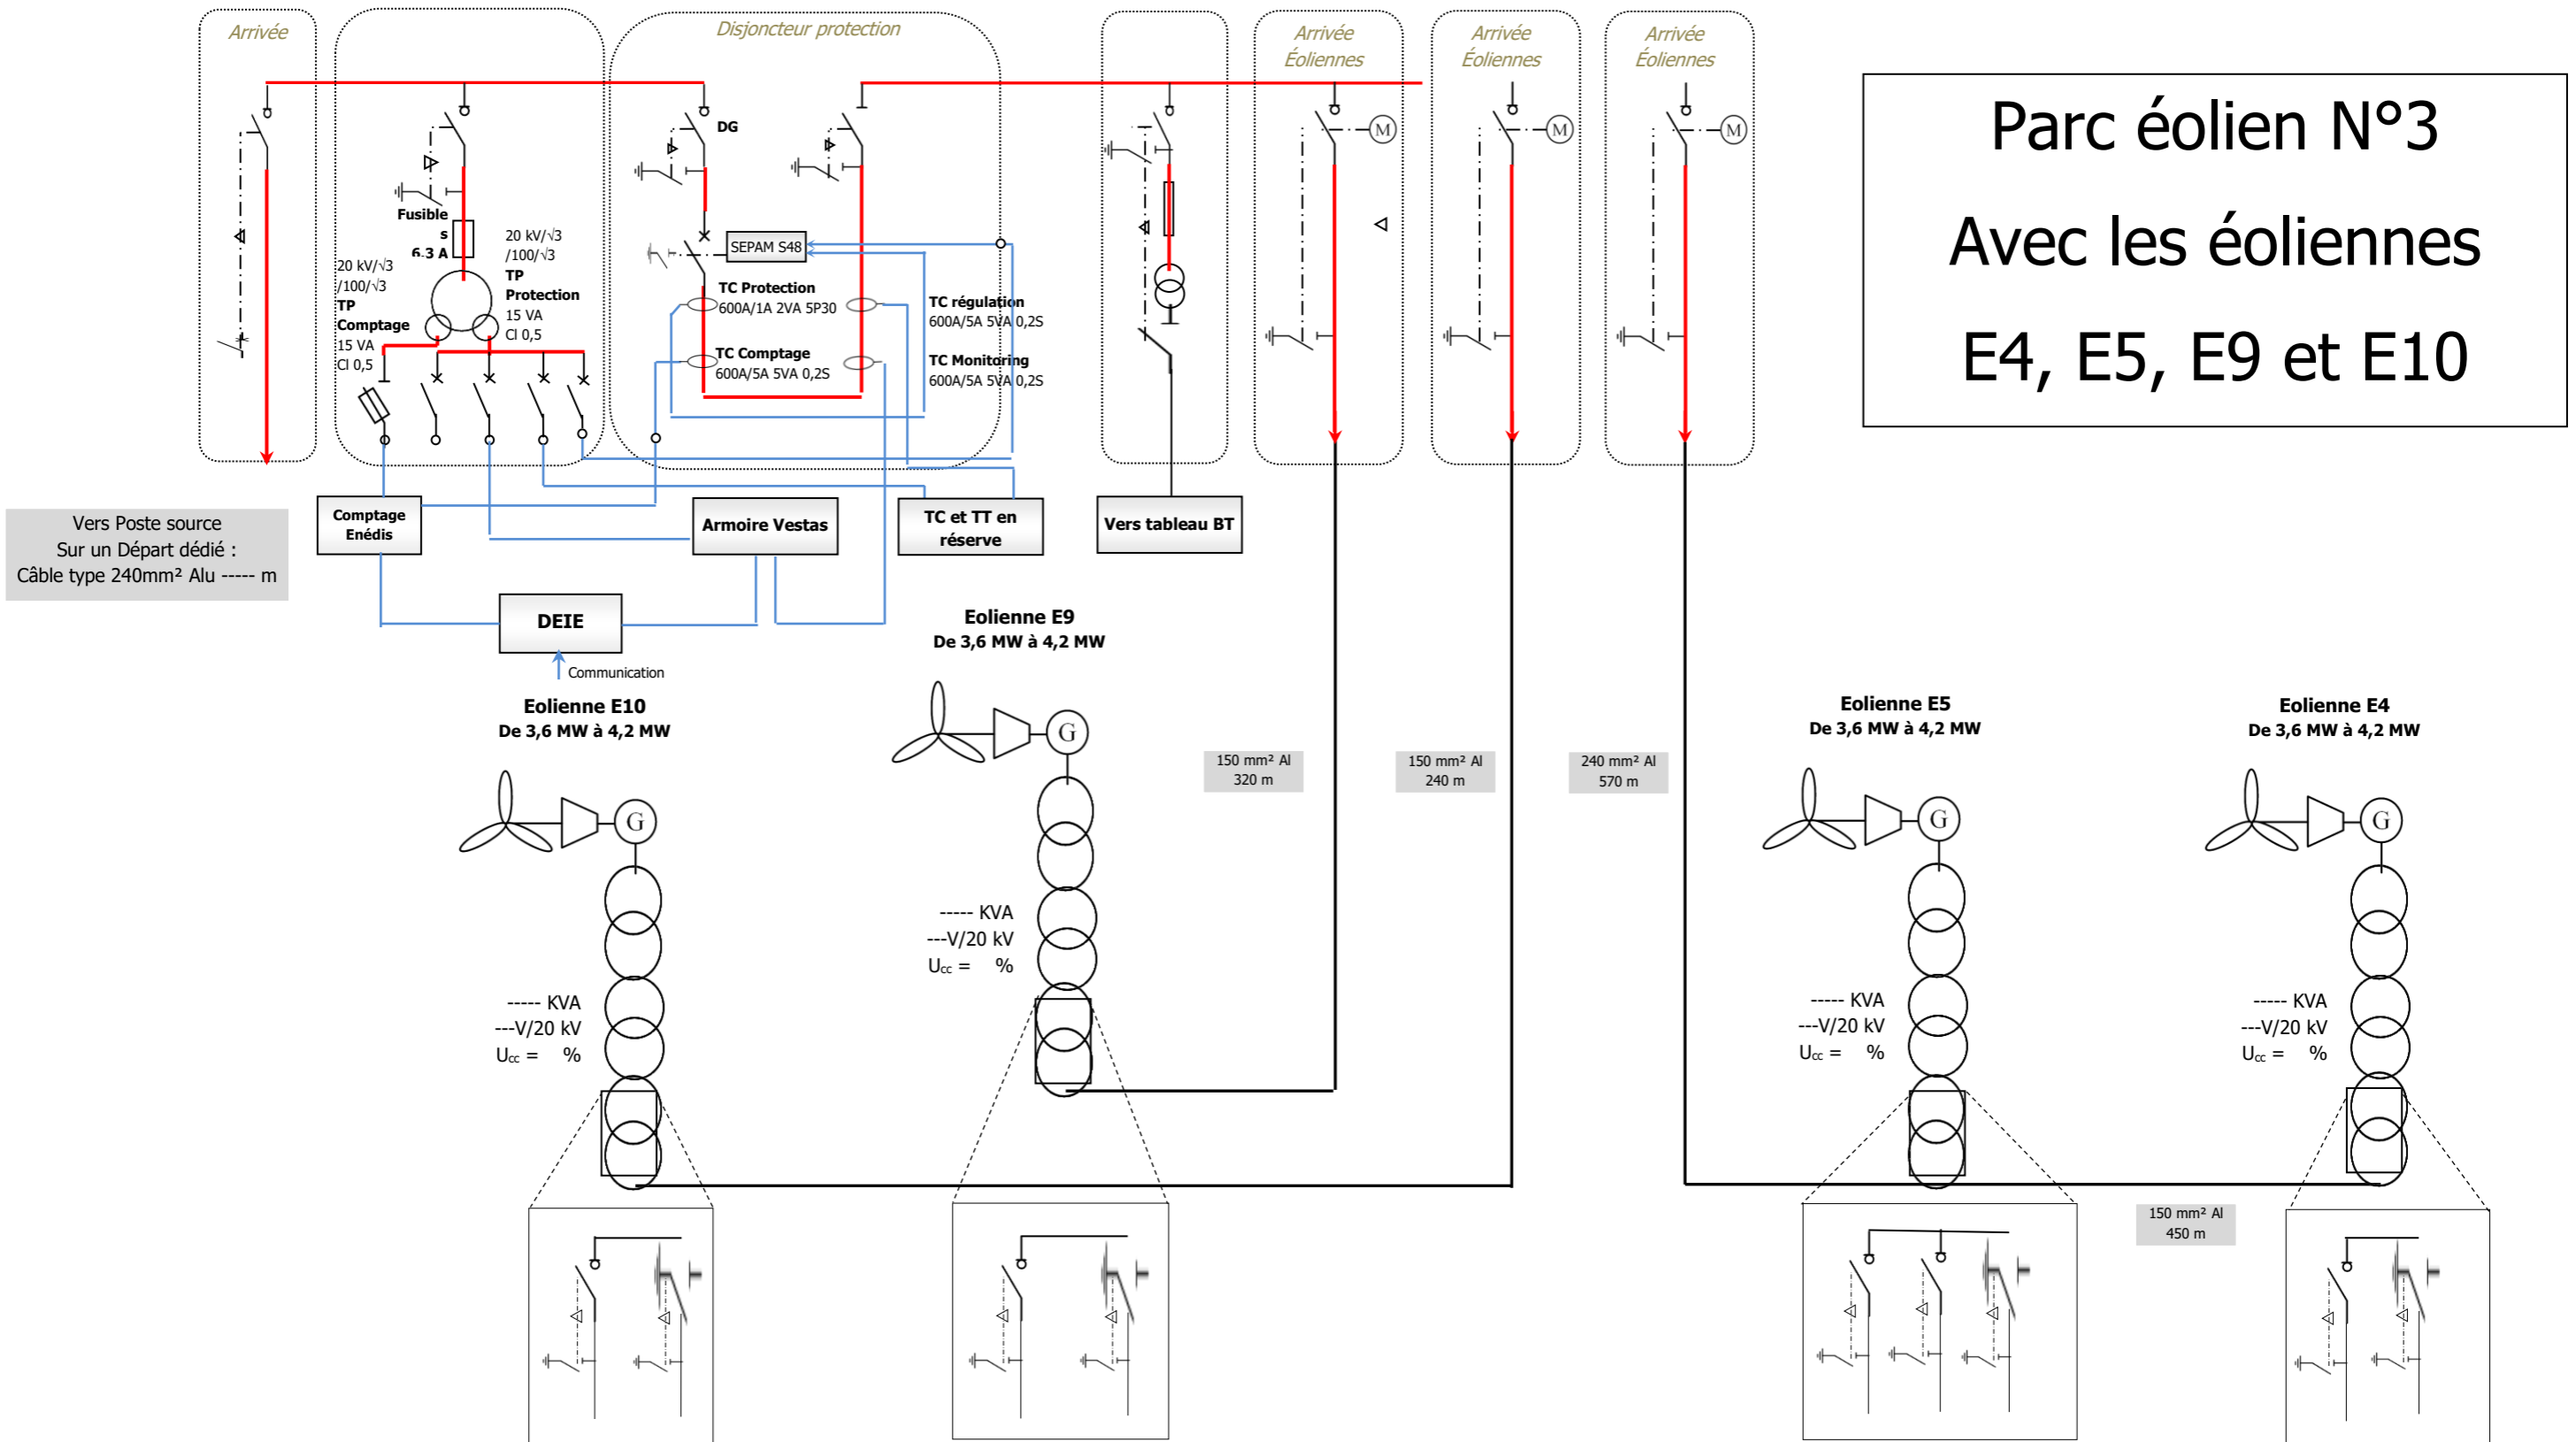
Arrivée

Disjoncteur protection

Arrivée Éoliennes

Arrivée Éoliennes

Arrivée Éoliennes

Parc éolien N°3

Avec les éoliennes

E4, E5, E9 et E10

DG

Fusibles 6.3 A

SEPAM S48

20 kV/√3 /100/√3 TP Protection 15 VA Cl 0,5

20 kV/√3 /100/√3 TP Comptage 15 VA Cl 0,5

TC Protection 600A/1A 2VA 5P30

TC Comptage 600A/5A 5VA 0,2S

TC régulation 600A/5A 5VA 0,2S

TC Monitoring 600A/5A 5VA 0,2S

M

M

M

Vers Poste source
Sur un Départ dédié :
Câble type 240mm² Alu ----- m

Comptage Enédis

Armoire Vestas

TC et TT en réserve

Vers tableau BT

DEIE

Communication

Eolienne E9
De 3,6 MW à 4,2 MW

G

----- KVA
---V/20 kV
$U_{cc}$ = %

Eolienne E10
De 3,6 MW à 4,2 MW

G

----- KVA
---V/20 kV
$U_{cc}$ = %

150 mm² Al
320 m

150 mm² Al
240 m

240 mm² Al
570 m

Eolienne E5
De 3,6 MW à 4,2 MW

G

----- KVA
---V/20 kV
$U_{cc}$ = %

Eolienne E4
De 3,6 MW à 4,2 MW

G

----- KVA
---V/20 kV
$U_{cc}$ = %

150 mm² Al
450 m